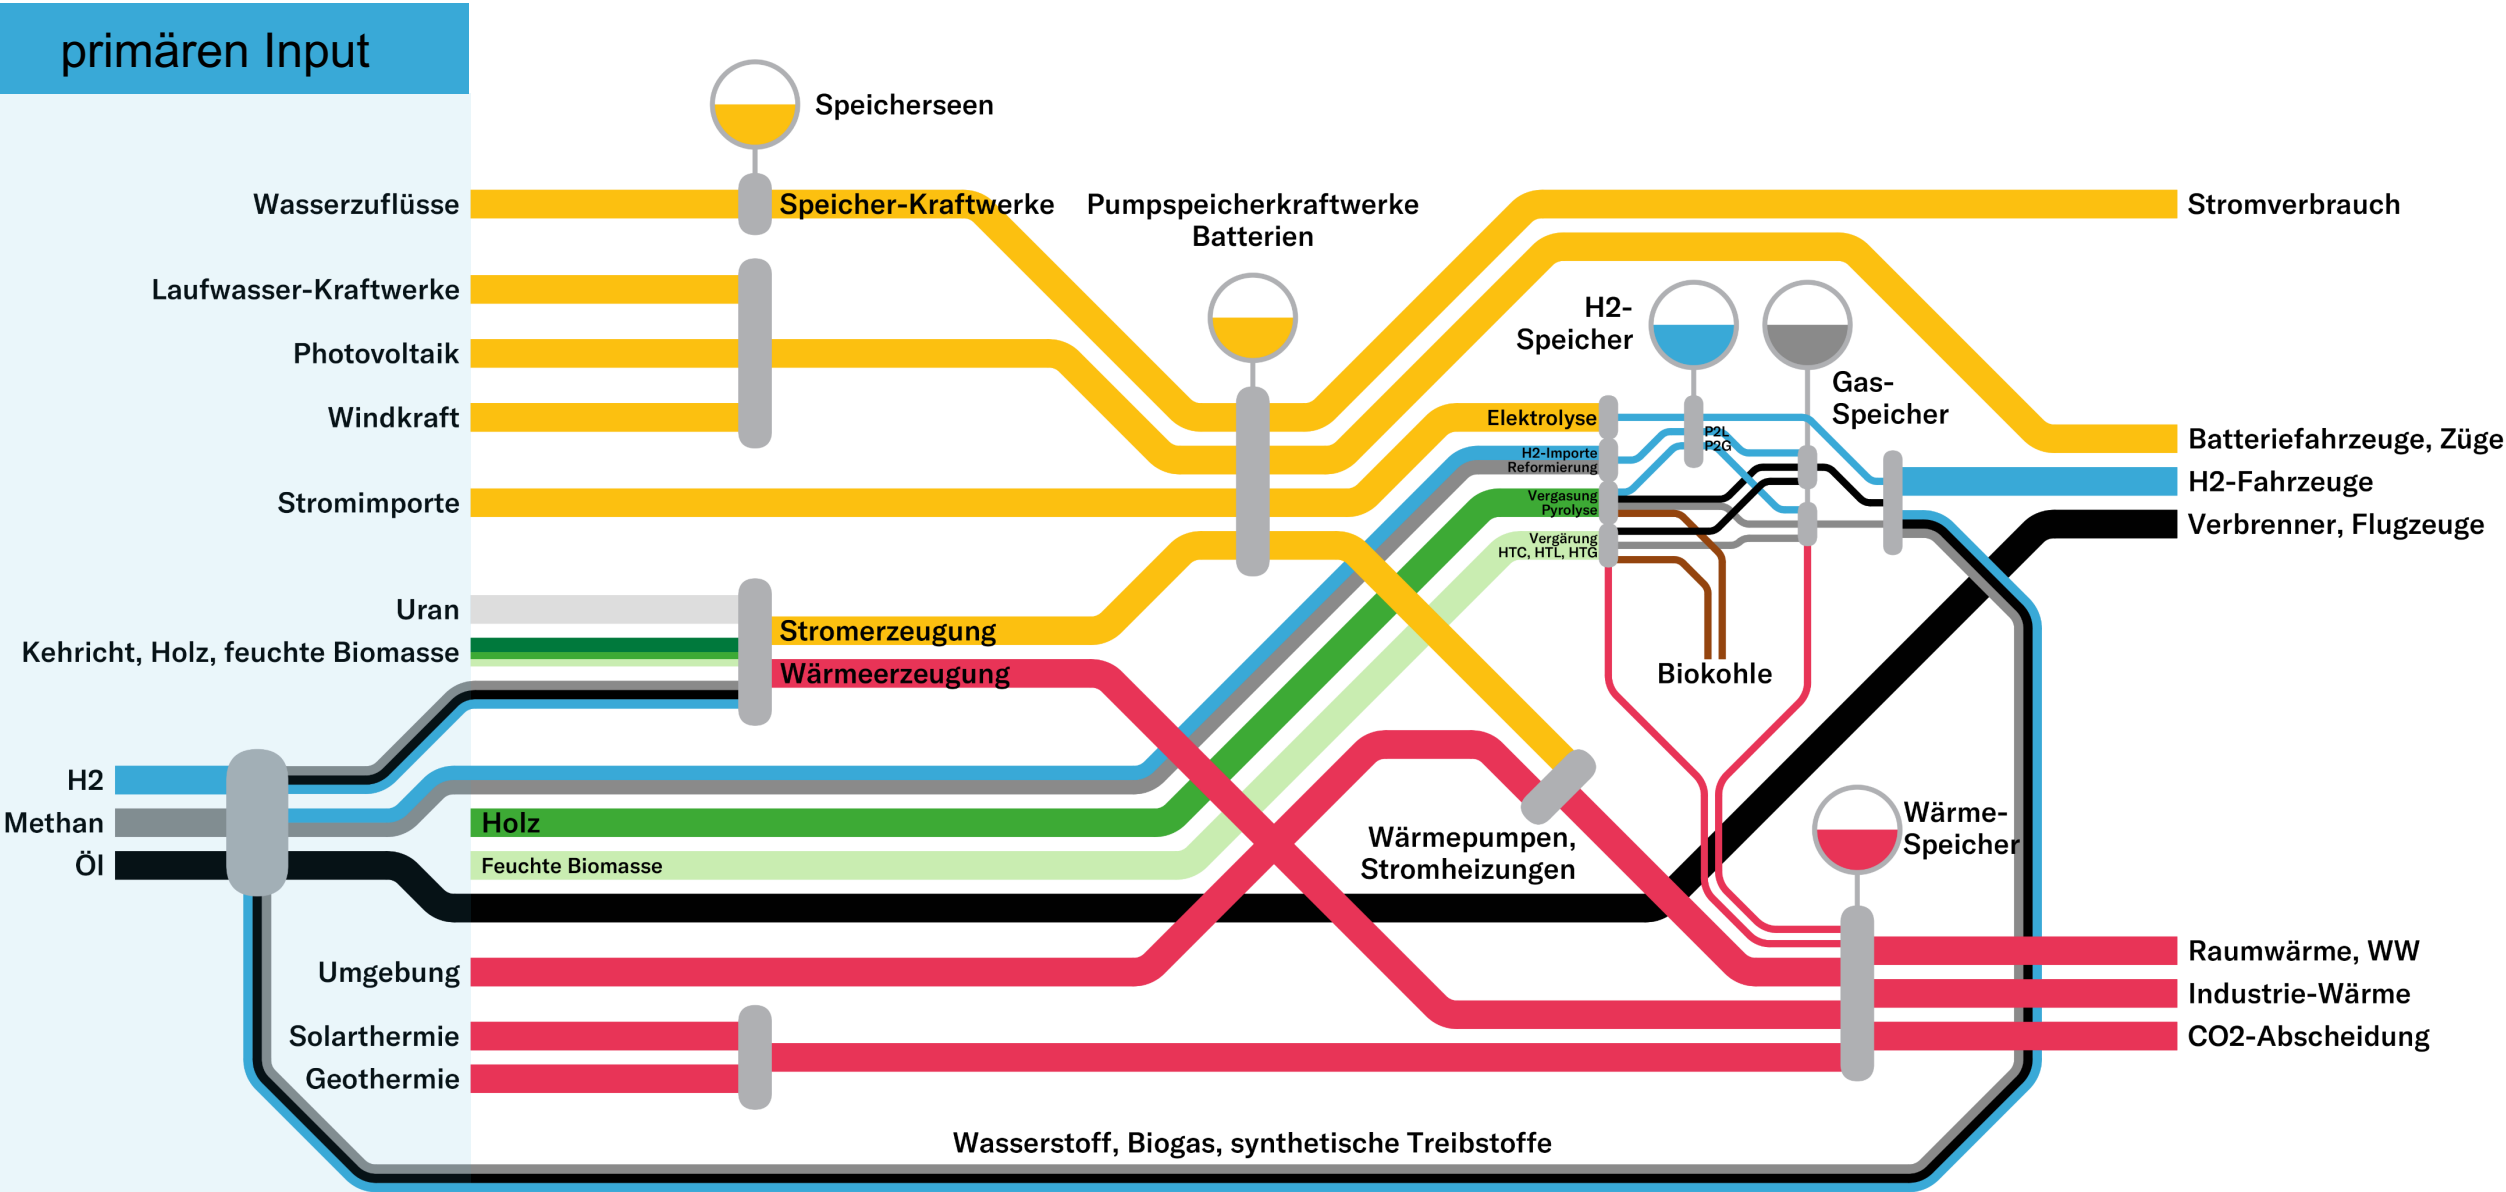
primären Input

Speicherseen

Wasserzuflüsse

Speicher-Kraftwerke

Pumpspeicherkraftwerke Batterien

Stromverbrauch

Laufwasser-Kraftwerke

Photovoltaik

Windkraft

H2-Speicher

Gas-Speicher

Elektrolyse

P2L
P2G

H2-Importe
Reformierung

Batteriefahrzeuge, Züge

H2-Fahrzeuge

Stromimporte

Vergasung
Pyrolyse

Vergärung
HTC, HTL, HTG

Verbrenner, Flugzeuge

Uran

Kehricht, Holz, feuchte Biomasse

Stromerzeugung

Wärmeerzeugung

Biokohle

H2

Methan

Öl

Holz

Feuchte Biomasse

Wärmepumpen, Stromheizungen

Wärme-Speicher

Umgebung

Raumwärme, WW

Industrie-Wärme

Solarthermie

CO2-Abscheidung

Geothermie

Wasserstoff, Biogas, synthetische Treibstoffe